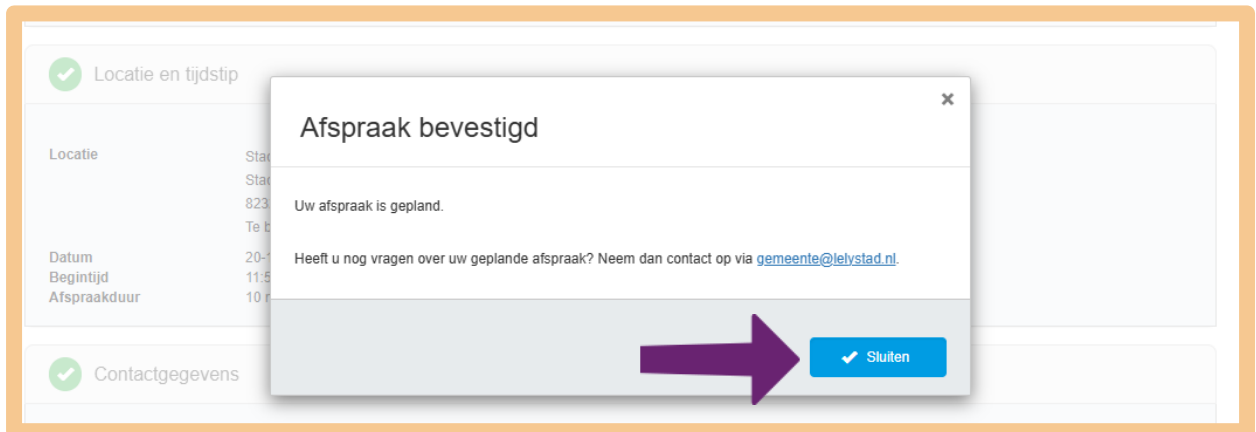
Locatie en tijdstip

Locatie
Stad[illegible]
Stad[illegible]
823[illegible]
Te b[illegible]

Datum 20-1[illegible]
Begintijd 11:5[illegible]
Afspraakduur 10 r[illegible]

Contactgegevens

Afspraak bevestigd

×

Uw afspraak is gepland.

Heeft u nog vragen over uw geplande afspraak? Neem dan contact op via gemeente@lelystad.nl.

Sluiten